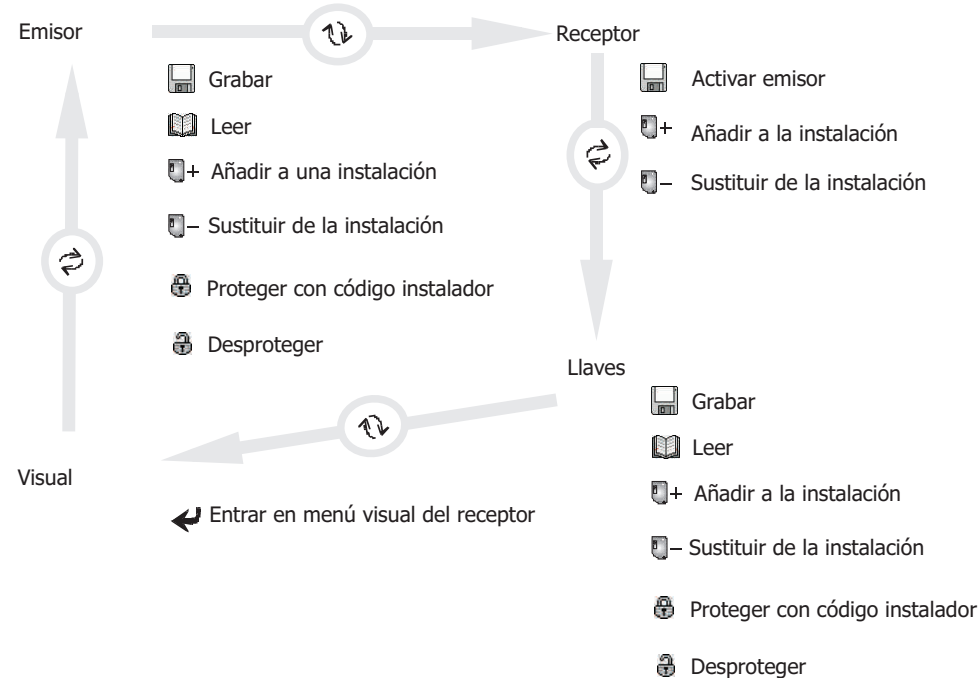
Emisor

Receptor

Grabar

Leer

+ Añadir a una instalación

– Sustituir de la instalación

Proteger con código instalador

Desproteger

Activar emisor

+ Añadir a la instalación

– Sustituir de la instalación

Llaves

Grabar

Leer

+ Añadir a la instalación

– Sustituir de la instalación

Proteger con código instalador

Desproteger

Visual

Entrar en menú visual del receptor